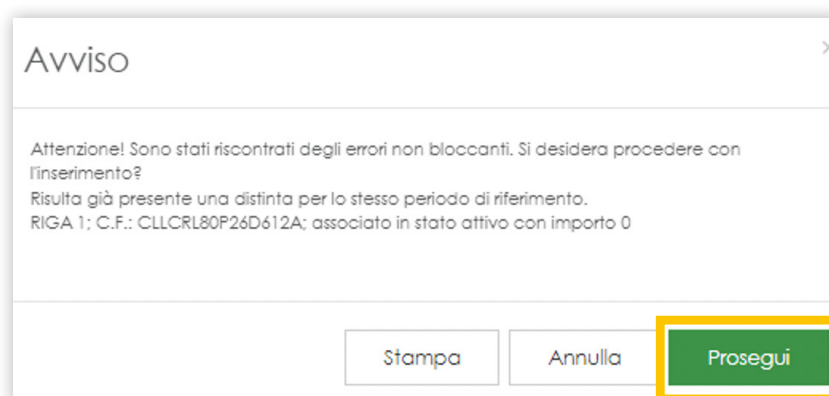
Avviso

×

Attenzione! Sono stati riscontrati degli errori non bloccanti. Si desidera procedere con l'inserimento?
Risulta già presente una distinta per lo stesso periodo di riferimento.
RIGA 1; C.F.: CLLCRL80P26D612A; associato in stato attivo con importo 0

Stampa
Annulla
Prosegui